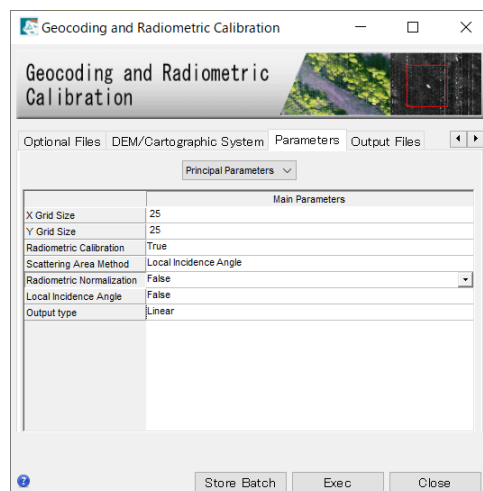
Geocoding and Radiometric Calibration

Geocoding and Radiometric Calibration

Optional Files | DEM/Cartographic System | Parameters | Output Files

Principal Parameters

| | Main Parameters |
|---|---|
| X Grid Size | 25 |
| Y Grid Size | 25 |
| Radiometric Calibration | True |
| Scattering Area Method | Local Incidence Angle |
| Radiometric Normalization | False |
| Local Incidence Angle | False |
| Output type | Linear |

Store Batch | Exec | Close